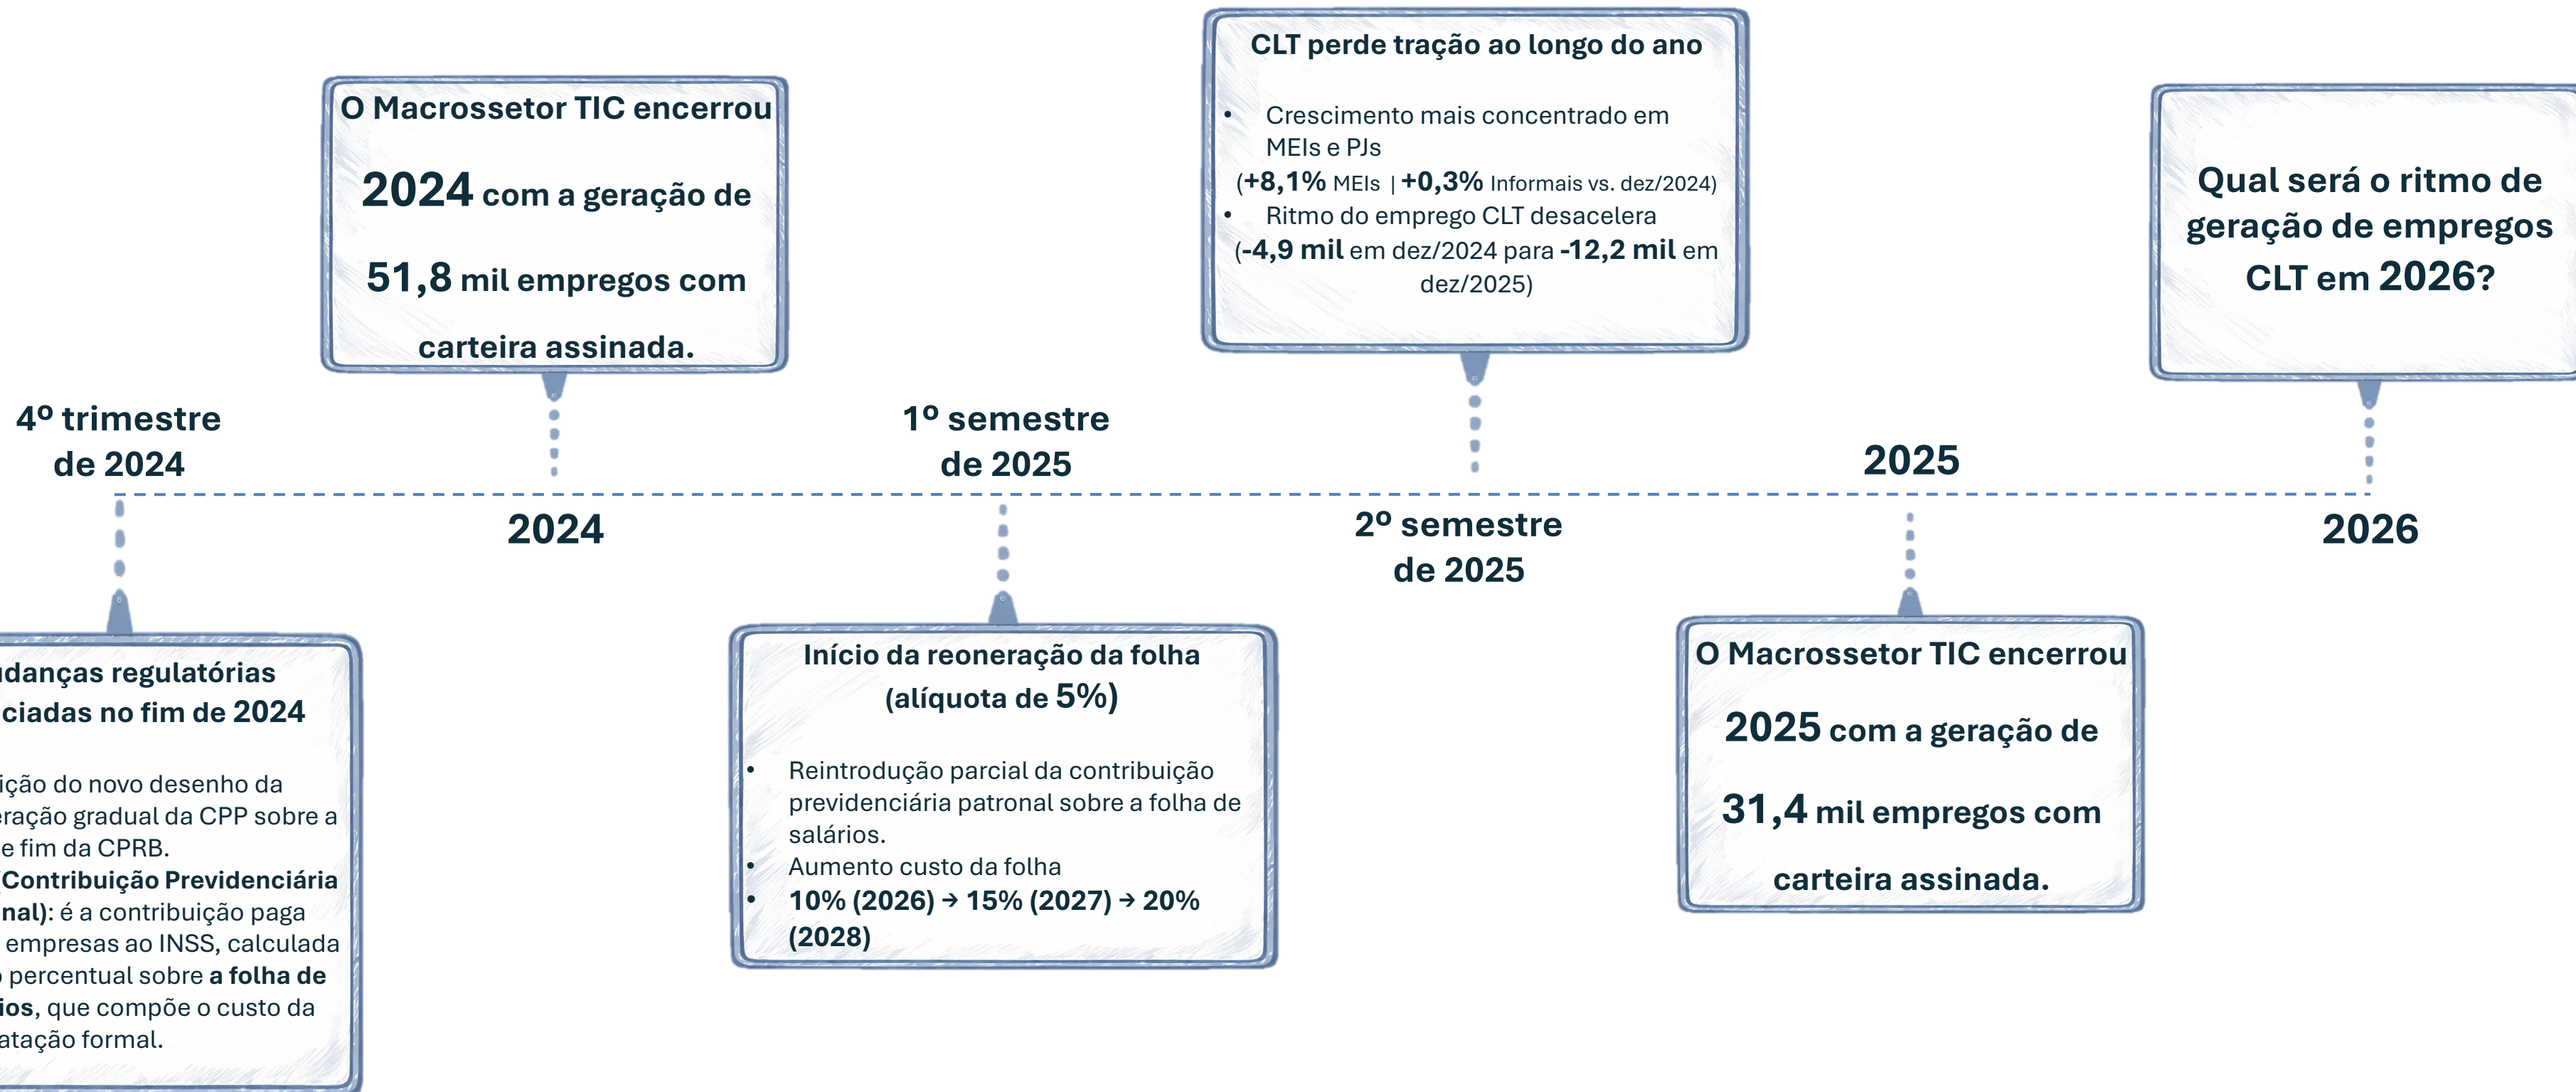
O Macrossetor TIC encerrou

2024 com a geração de

51,8 mil empregos com

carteira assinada.

CLT perde tração ao longo do ano

• Crescimento mais concentrado em MEIs e PJs
(+8,1% MEIs | +0,3% Informais vs. dez/2024)
• Ritmo do emprego CLT desacelera
(-4,9 mil em dez/2024 para -12,2 mil em dez/2025)

Qual será o ritmo de geração de empregos CLT em 2026?

4º trimestre de 2024

1º semestre de 2025

2025

2024

2º semestre de 2025

2026

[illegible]danças regulatórias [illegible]ciadas no fim de 2024

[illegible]ição do novo desenho da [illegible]eração gradual da CPP sobre a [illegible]e fim da CPRB.
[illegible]Contribuição Previdenciária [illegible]nal): é a contribuição paga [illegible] empresas ao INSS, calculada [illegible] percentual sobre a folha de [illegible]ios, que compõe o custo da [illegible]atação formal.

Início da reoneração da folha (alíquota de 5%)

• Reintrodução parcial da contribuição previdenciária patronal sobre a folha de salários.
• Aumento custo da folha
• 10% (2026) → 15% (2027) → 20% (2028)

O Macrossetor TIC encerrou

2025 com a geração de

31,4 mil empregos com

carteira assinada.